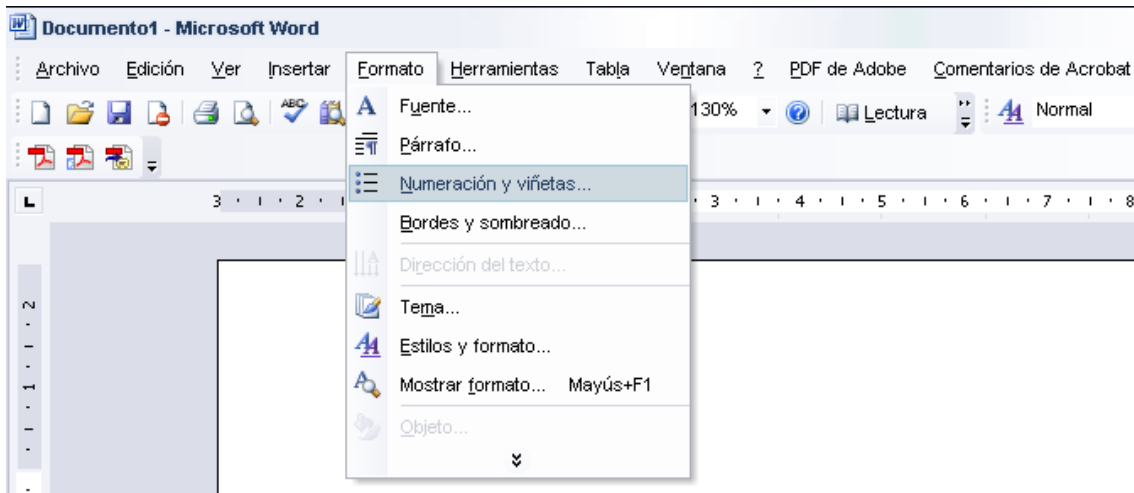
Documento1 - Microsoft Word

Archivo Edición Ver Insertar Formato Herramientas Tabla Ventana ? PDF de Adobe Comentarios de Acrobat

130% Lectura Normal

3 · 1 · 2 · 1 · 3 · 1 · 4 · 1 · 5 · 1 · 6 · 1 · 7 · 1 · 8

Fuente...
Párrafo...
Numeración y viñetas...
Bordes y sombreado...
Dirección del texto...
Tema...
Estilos y formato...
Mostrar formato... Mayús+F1
Objeto...

2 · 1 · 1 · 1